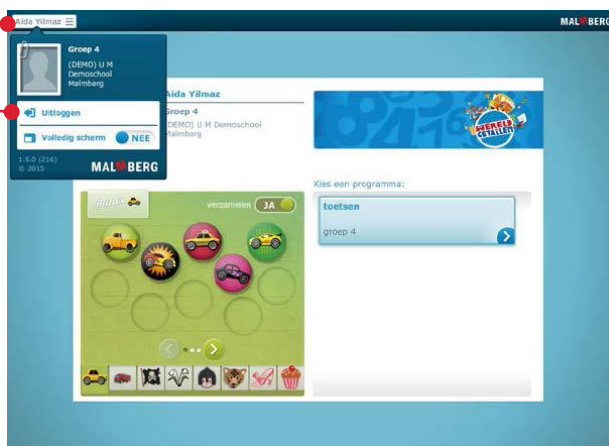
Aida Yilmaz

MALMBERG

Groep 4
(DEMO) U M Demoschool Malmberg

Uitloggen

Volledig scherm NEE

1.5.0 (216)
© 2015

MALMBERG

Aida Yilmaz
Groep 4
(DEMO) U M Demoschool Malmberg

WERELD GETALLEN

Kies een programma:

toetsen
groep 4

verzamelen JA